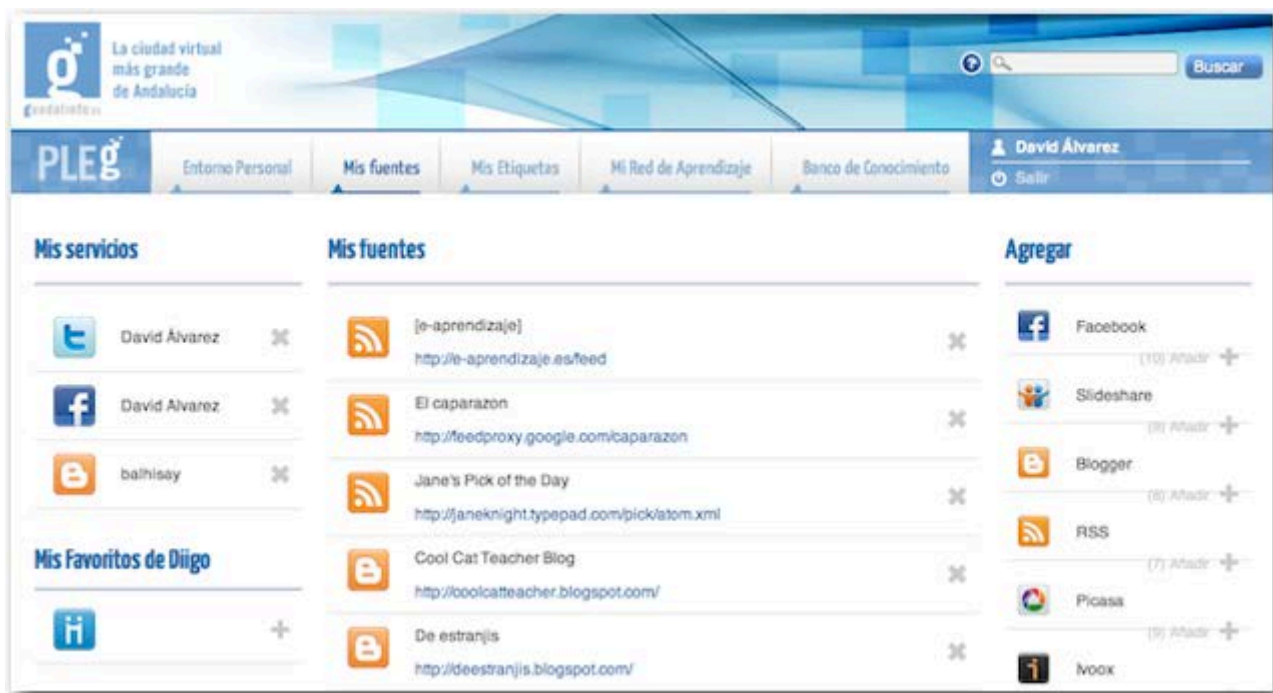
La ciudad virtual más grande de Andalucía

guadalinfo.es

Buscar

PLEG

Entorno Personal

Mis fuentes

Mis Etiquetas

Mi Red de Aprendizaje

Banco de Conocimiento

David Álvarez

Salir

Mis servicios

David Álvarez

David Alvarez

balhisay

Mis Favoritos de Diigo

Mis fuentes

[e-aprendizaje]

http://e-aprendizaje.es/feed

El caparazon

http://feedproxy.google.com/caparazon

Jane's Pick of the Day

http://janeknight.typepad.com/pick/atom.xml

Cool Cat Teacher Blog

http://coolcatteacher.blogspot.com/

De estranjis

http://deestranjis.blogspot.com/

Agregar

Facebook

(10) Añadir

Slideshare

(9) Añadir

Blogger

(8) Añadir

RSS

(7) Añadir

Picasa

(5) Añadir

Ivoox